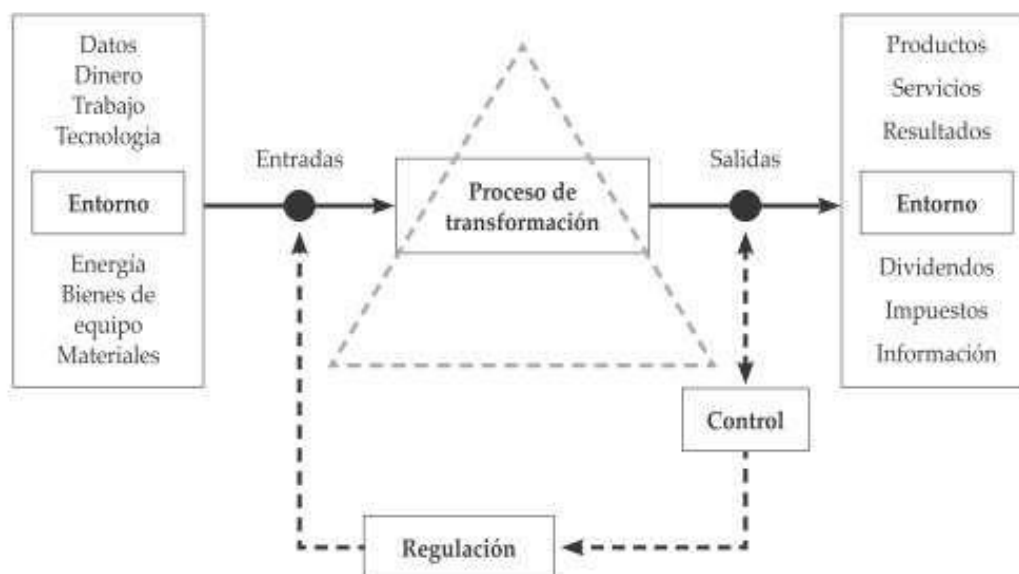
Datos
Dinero
Trabajo
Tecnología

Entorno

Energía
Bienes de equipo
Materiales

Entradas

Proceso de transformación

Salidas

Productos
Servicios
Resultados

Entorno

Dividendos
Impuestos
Información

Control

Regulación